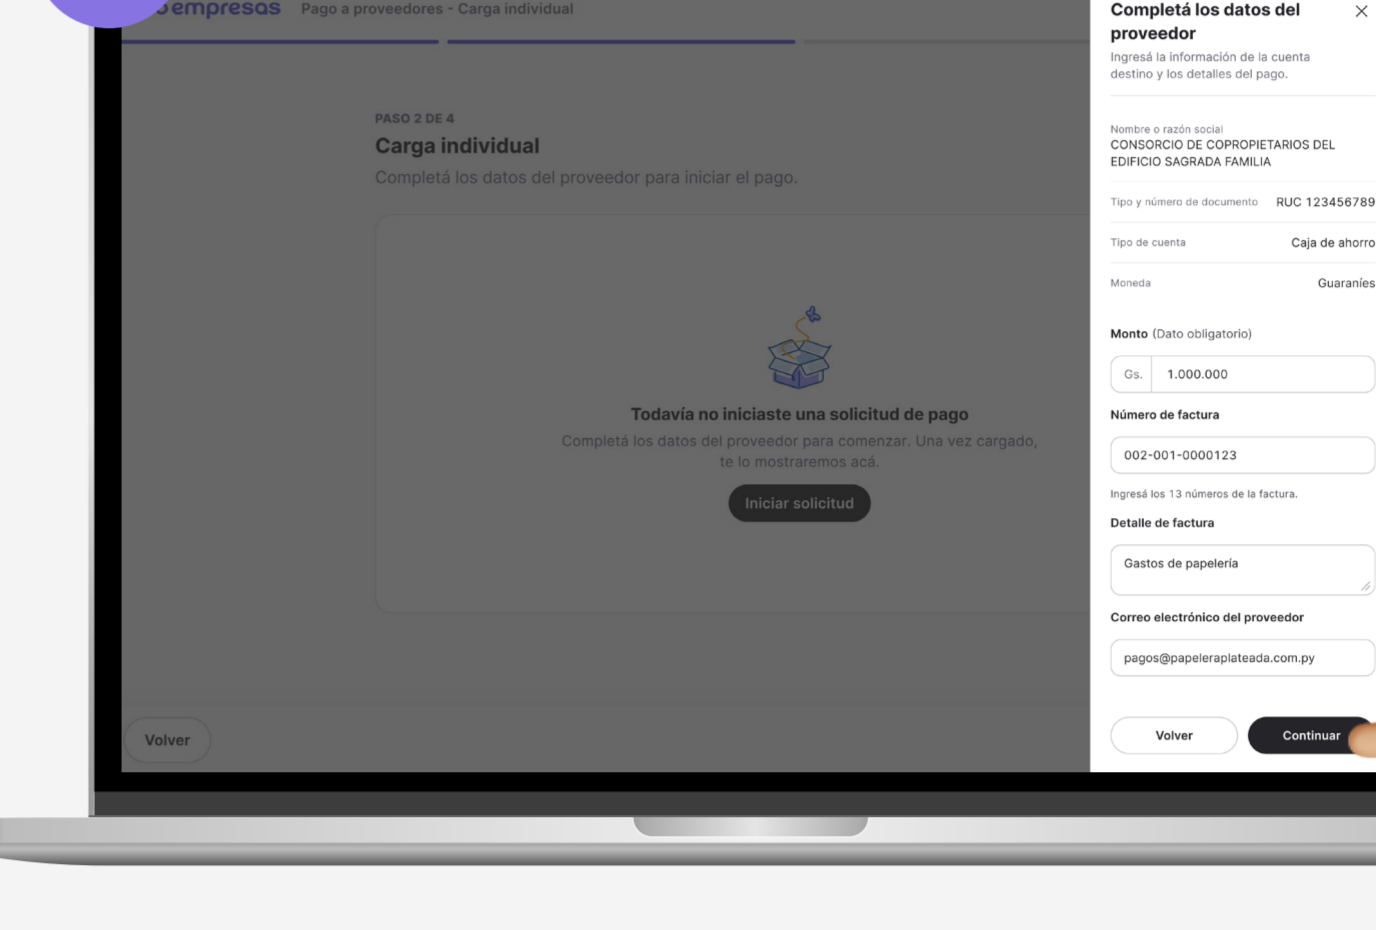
empresas Pago a proveedores - Carga individual

PASO 2 DE 4

Carga individual

Completá los datos del proveedor para iniciar el pago.

Todavía no iniciaste una solicitud de pago

Completá los datos del proveedor para comenzar. Una vez cargado, te lo mostraremos acá.

Iniciar solicitud

Volver

Completá los datos del proveedor

Ingresá la información de la cuenta destino y los detalles del pago.

Nombre o razón social
CONSORCIO DE COPROPIETARIOS DEL EDIFICIO SAGRADA FAMILIA

| Tipo y número de documento | RUC 123456789 |
|---|---|
| Tipo de cuenta | Caja de ahorro |
| Moneda | Guaraníes |

Monto (Dato obligatorio)

Gs. 1.000.000

Número de factura

002-001-0000123

Ingresá los 13 números de la factura.

Detalle de factura

Gastos de papelería

Correo electrónico del proveedor

pagos@papeleraplateada.com.py

Volver

Continuar